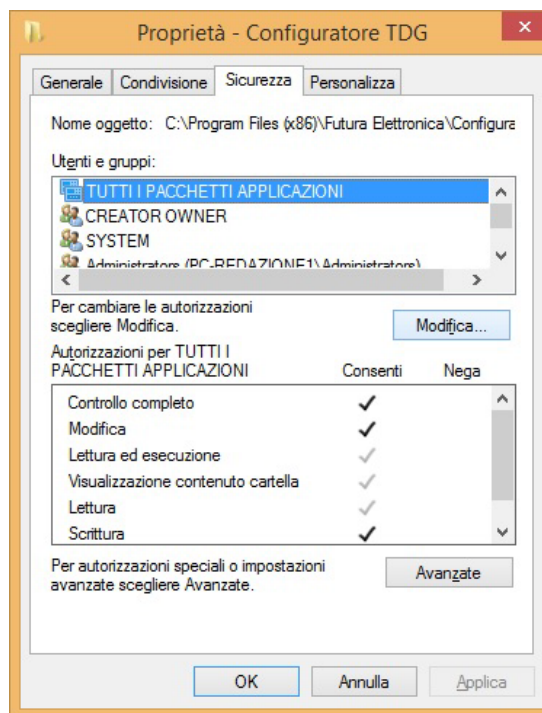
Proprietà - Configuratore TDG

Generale | Condivisione | Sicurezza | Personalizza

Nome oggetto: C:\Program Files (x86)\Futura Elettronica\Configura

Utenti e gruppi:

TUTTI I PACCHETTI APPLICAZIONI
CREATOR OWNER
SYSTEM
Administrators (PC-REDAZIONE1\Administrators)

Per cambiare le autorizzazioni scegliere Modifica.

Modifica...

Autorizzazioni per TUTTI I PACCHETTI APPLICAZIONI

| | Consenti | Nega |
|---|---|---|
| Controllo completo | ✓ | |
| Modifica | ✓ | |
| Lettura ed esecuzione | ✓ | |
| Visualizzazione contenuto cartella | ✓ | |
| Lettura | ✓ | |
| Scrittura | ✓ | |

Per autorizzazioni speciali o impostazioni avanzate scegliere Avanzate.

Avanzate

OK | Annulla | Applica